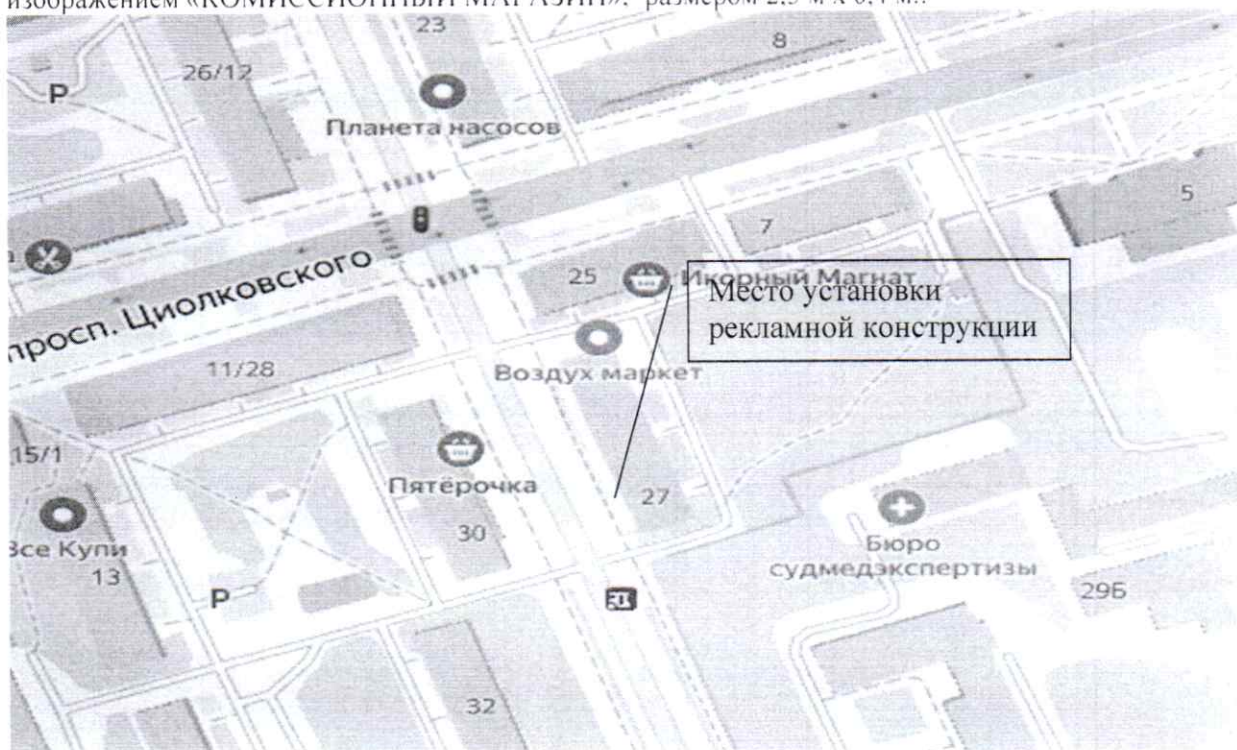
изображением «КОМИССИОННЫЙ МАГАЗИН», размером 2.5 м х 0,4 м..

23
8
26/12
P
Планета насосов
5
7
просп. Циолковского
25
Икорный Магнат
Место установки рекламной конструкции
11/28
Воздух маркет
15/1
Пятёрочка
27
30
Все Купи
13
Бюро судмедэкспертизы
P
29Б
32